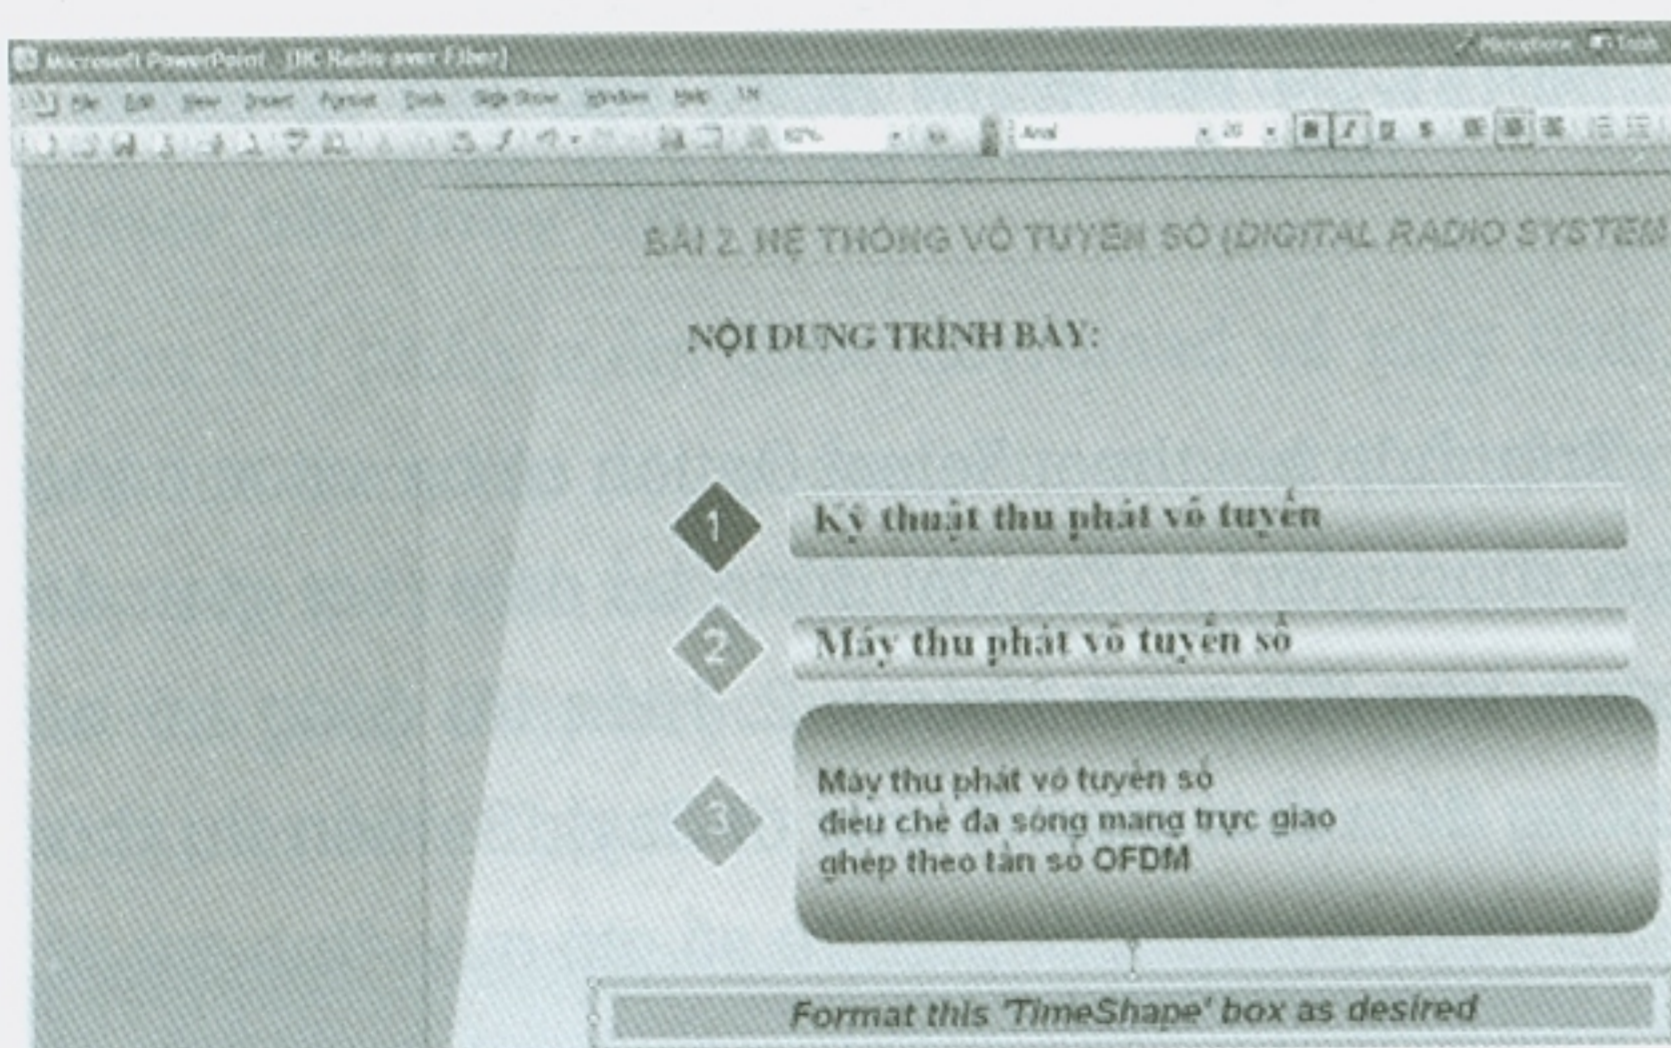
Microsoft PowerPoint - [RC Radio over Fiber]

File Edit View Insert Format Tools Slide Show Window Help

Arial

BÀI 2. HỆ THỐNG VÔ TUYẾN SỐ (DIGITAL RADIO SYSTEM

NỘI DUNG TRÌNH BÀY:

1 Kỹ thuật thu phát vô tuyến

2 Máy thu phát vô tuyến số

3 Máy thu phát vô tuyến số điều chế đa sóng mang trực giao ghép theo tần số OFDM

Format this 'TimeShape' box as desired